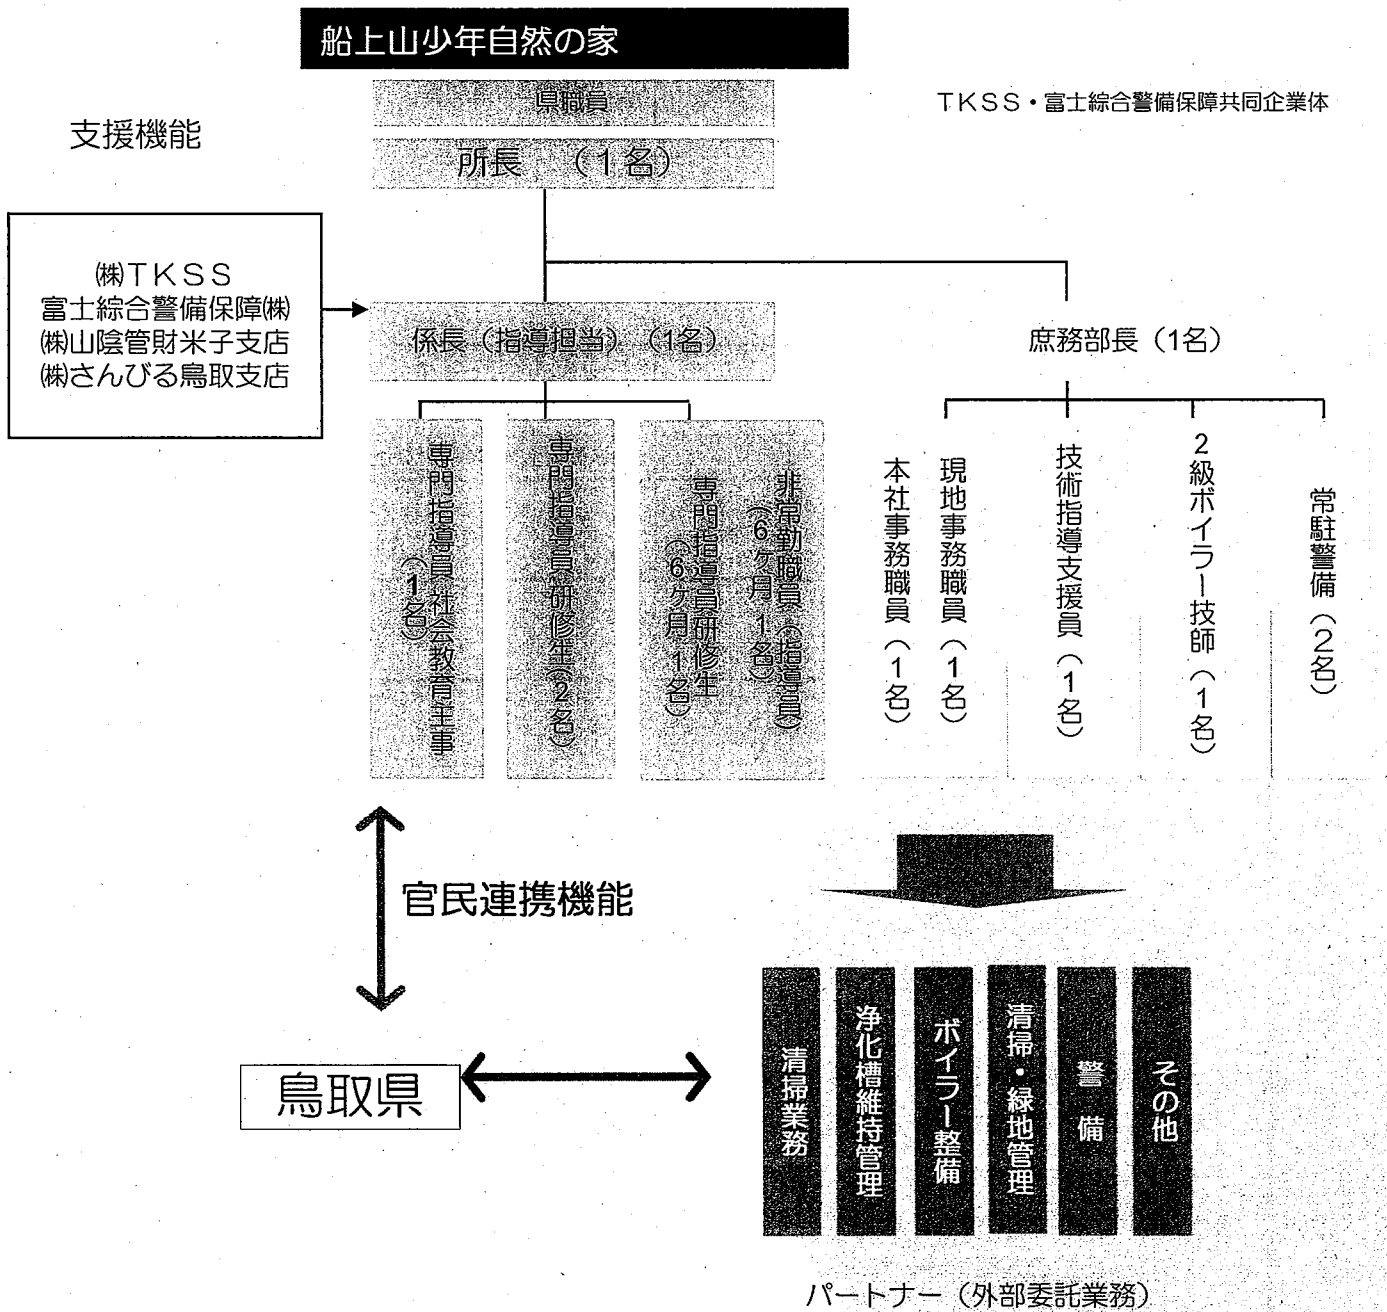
船上山少年自然の家

県職員

TKSS・富士綜合警備保障共同企業体

支援機能

所長 （1名）

㈱TKSS
富士綜合警備保障㈱
㈱山陰管財米子支店
㈱さんびる鳥取支店

係長（指導担当）（1名）

庶務部長（1名）

専門指導員社会教育主事（1名）

専門指導員研修生（2名）

非常勤職員（指導員）（6ヶ月1名）
専門指導員研修生（6ヶ月1名）

本社事務職員（1名）

現地事務職員（1名）

技術指導支援員（1名）

2級ボイラー技師（1名）

常駐警備（2名）

官民連携機能

鳥取県

清掃業務

浄化槽維持管理

ボイラー整備

清掃・緑地管理

警備

その他

パートナー（外部委託業務）